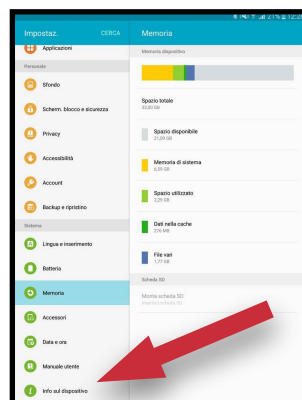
21% 12:2

Impostaz.
CERCA
Applicazioni
Personale
Sfondo
Scherm. blocco e sicurezza
Privacy
Accessibilità
Account
Backup e ripristino
Sistema
Lingua e inserimento
Batteria
Memoria
Accessori
Data e ora
Manuale utente
Info sul dispositivo

Memoria
Memoria dispositivo
Spazio totale
32,00 GB
Spazio disponibile
21,09 GB
Memoria di sistema
6,89 GB
Spazio utilizzato
2,29 GB
Dati nella cache
276 MB
File vari
1,77 GB
Scheda SD
Monta scheda SD
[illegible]